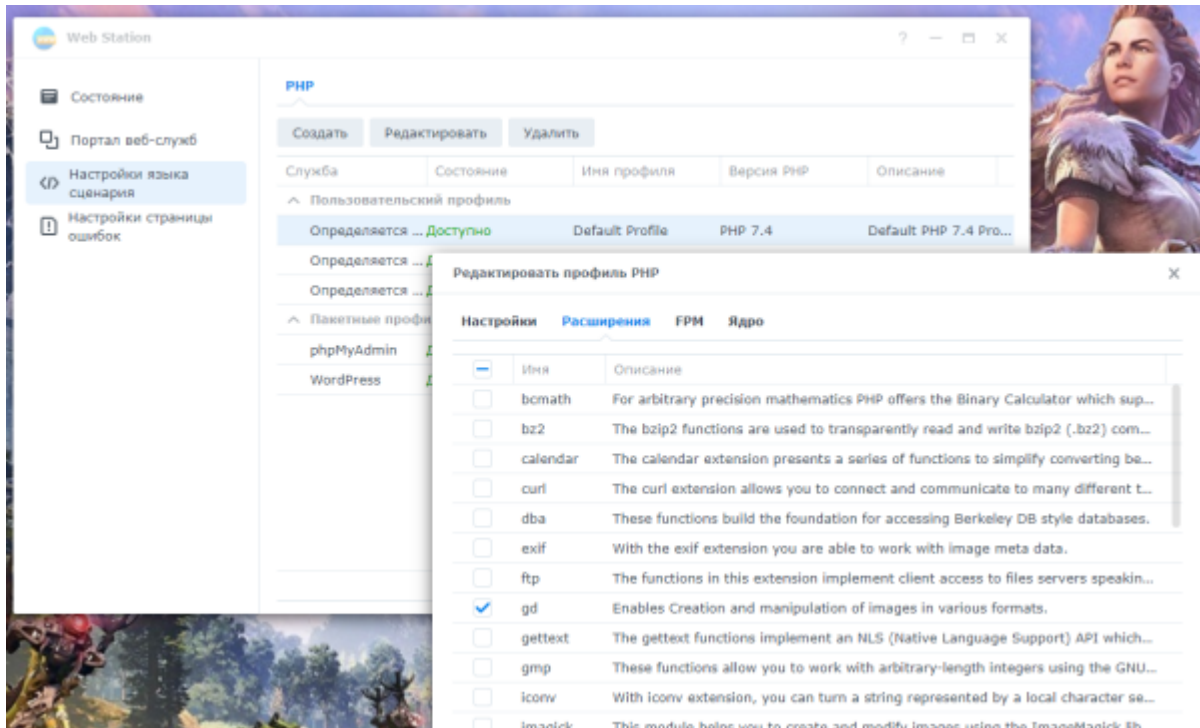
Web Station

? — □ X

Состояние

Портал веб-служб

Настройки языка сценария

Настройки страницы ошибок

PHP

Создать Редактировать Удалить

| Служба | Состояние | Имя профиля | Версия PHP | Описание |
|---|---|---|---|---|
| ^ Пользовательский профиль | | | | |
| Определяется ... | Доступно | Default Profile | PHP 7.4 | Default PHP 7.4 Pro... |
| Определяется ... | Д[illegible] | | | |
| Определяется ... | Д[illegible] | | | |
| ^ Пакетные профи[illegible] | | | | |
| phpMyAdmin | Д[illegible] | | | |
| WordPress | Д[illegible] | | | |

Редактировать профиль PHP

X

Настройки Расширения FPM Ядро

| | Имя | Описание |
|---|---|---|
| | bcmath | For arbitrary precision mathematics PHP offers the Binary Calculator which sup... |
| | bz2 | The bzip2 functions are used to transparently read and write bzip2 (.bz2) com... |
| | calendar | The calendar extension presents a series of functions to simplify converting be... |
| | curl | The curl extension allows you to connect and communicate to many different t... |
| | dba | These functions build the foundation for accessing Berkeley DB style databases. |
| | exif | With the exif extension you are able to work with image meta data. |
| | ftp | The functions in this extension implement client access to files servers speakin... |
| ✓ | gd | Enables Creation and manipulation of images in various formats. |
| | gettext | The gettext functions implement an NLS (Native Language Support) API which... |
| | gmp | These functions allow you to work with arbitrary-length integers using the GNU... |
| | iconv | With iconv extension, you can turn a string represented by a local character se... |
| | imagick | This module helps you to create and modify images using the ImageMagick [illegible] |